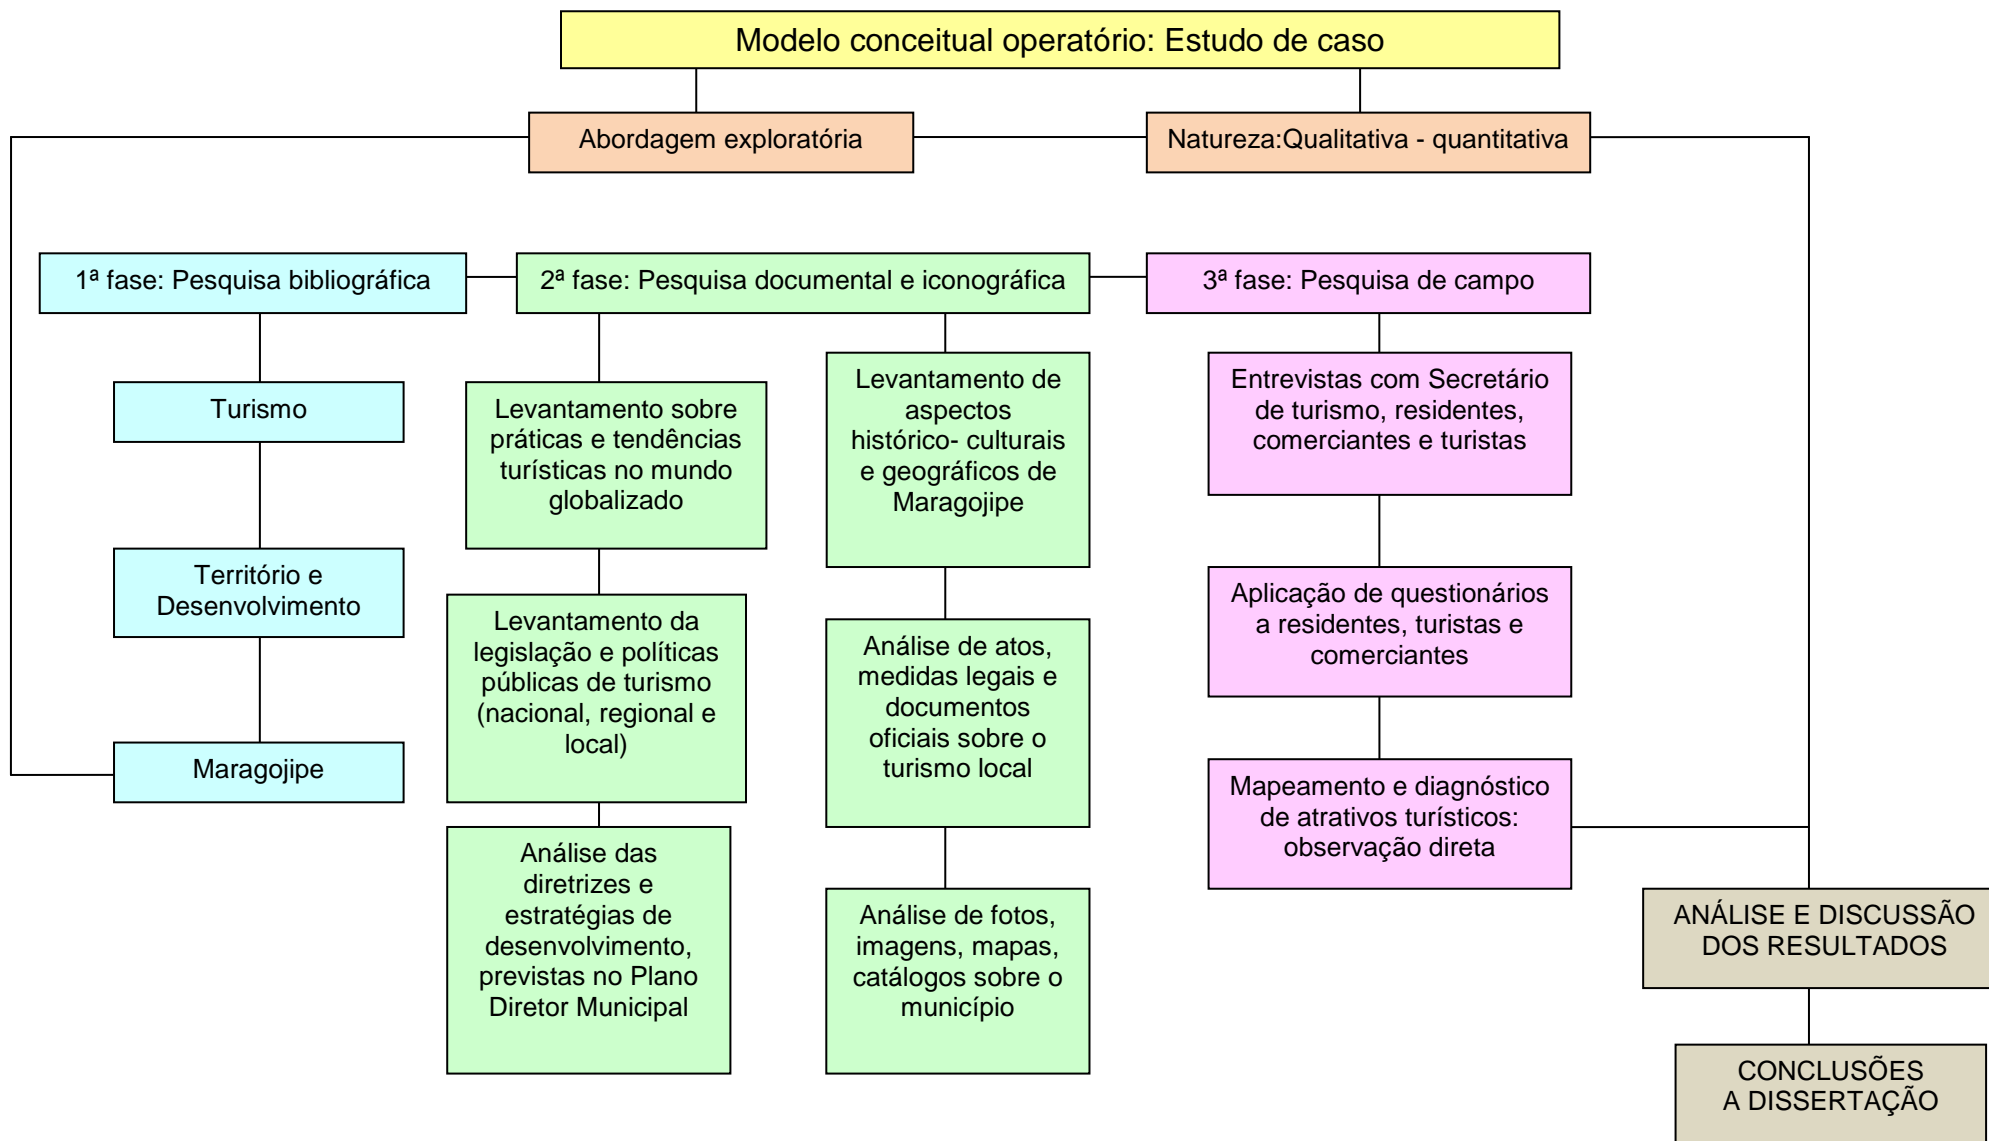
Modelo conceitual operatório: Estudo de caso

Abordagem exploratória

Natureza:Qualitativa - quantitativa

1ª fase: Pesquisa bibliográfica

2ª fase: Pesquisa documental e iconográfica

3ª fase: Pesquisa de campo

Turismo

Território e Desenvolvimento

Maragojipe

Levantamento sobre práticas e tendências turísticas no mundo globalizado

Levantamento da legislação e políticas públicas de turismo (nacional, regional e local)

Análise das diretrizes e estratégias de desenvolvimento, previstas no Plano Diretor Municipal

Levantamento de aspectos histórico- culturais e geográficos de Maragojipe

Análise de atos, medidas legais e documentos oficiais sobre o turismo local

Análise de fotos, imagens, mapas, catálogos sobre o município

Entrevistas com Secretário de turismo, residentes, comerciantes e turistas

Aplicação de questionários a residentes, turistas e comerciantes

Mapeamento e diagnóstico de atrativos turísticos: observação direta

ANÁLISE E DISCUSSÃO DOS RESULTADOS

CONCLUSÕES A DISSERTAÇÃO